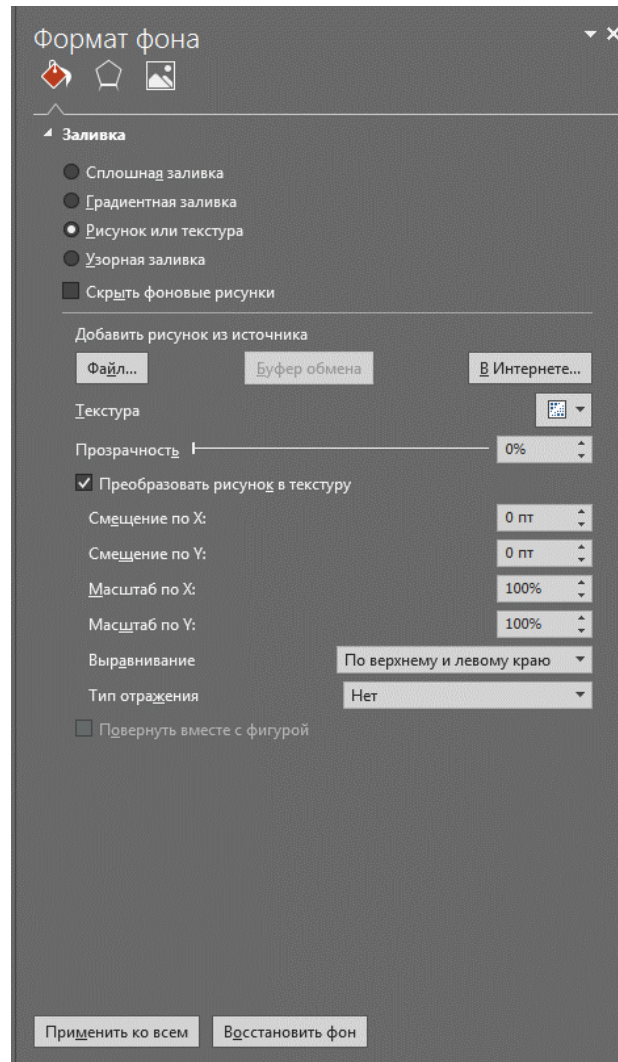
Формат фона

Заливка

Сплошная заливка
Градиентная заливка
Рисунок или текстура
Узорная заливка
Скрыть фоновые рисунки

Добавить рисунок из источника
Файл...
Буфер обмена
В Интернете...
Текстура
Прозрачность
0%
Преобразовать рисунок в текстуру
Смещение по X:
0 пт
Смещение по Y:
0 пт
Масштаб по X:
100%
Масштаб по Y:
100%
Выравнивание
По верхнему и левому краю
Тип отражения
Нет
Повернуть вместе с фигурой

Применить ко всем
Восстановить фон